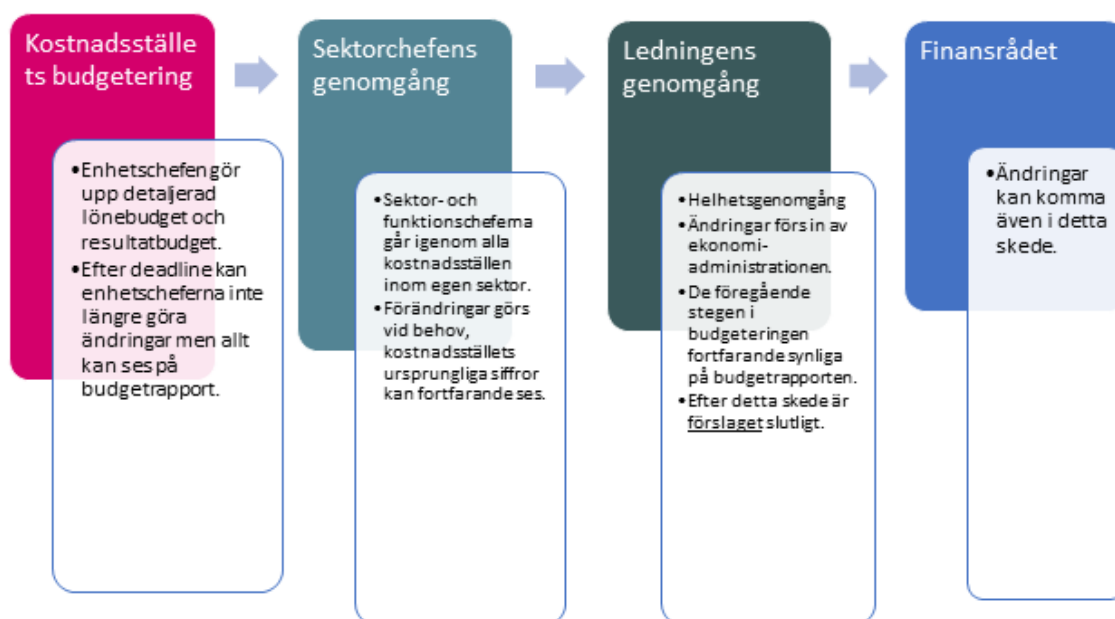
Kostnadsställets budgetering

•Enhetschefen gör upp detaljerad lönebudget och resultatbudget.
•Efter deadline kan enhetscheferna inte längre göra ändringar men allt kan ses på budgetrapport.

Sektorchefens genomgång

•Sektor- och funktionscheferna går igenom alla kostnadsställen inom egen sektor.
•Förändringar görs vid behov, kostnadsställets ursprungliga siffror kan fortfarande ses.

Ledningens genomgång

•Helhetsgenomgång
•Ändringar förs in av ekonomiadministrationen.
•De föregående stegen i budgeteringen fortfarande synliga på budgetrapporten.
•Efter detta skede är förslaget slutligt.

Finansrådet

•Ändringar kan komma även i detta skede.